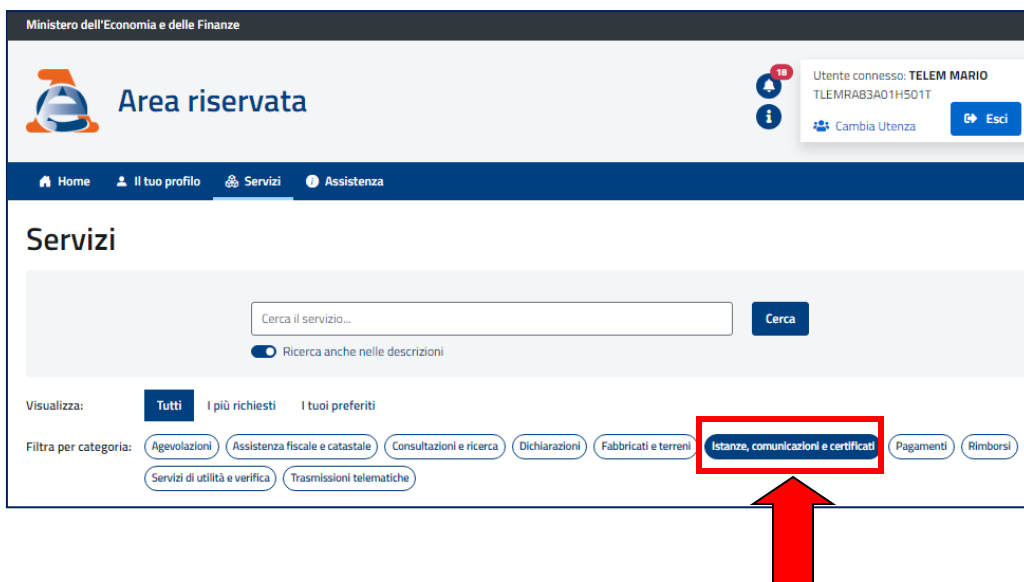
Ministero dell'Economia e delle Finanze

Area riservata

18

Utente connesso: TELEM MARIO
TLEMRA83A01H501T

Cambia Utenza

Esci

Home Il tuo profilo Servizi Assistenza

Servizi

Cerca il servizio...

Cerca

Ricerca anche nelle descrizioni

Visualizza: Tutti I più richiesti I tuoi preferiti

Filtra per categoria: Agevolazioni Assistenza fiscale e catastale Consultazioni e ricerca Dichiarazioni Fabbricati e terreni Istanze, comunicazioni e certificati Pagamenti Rimborsi Servizi di utilità e verifica Trasmissioni telematiche